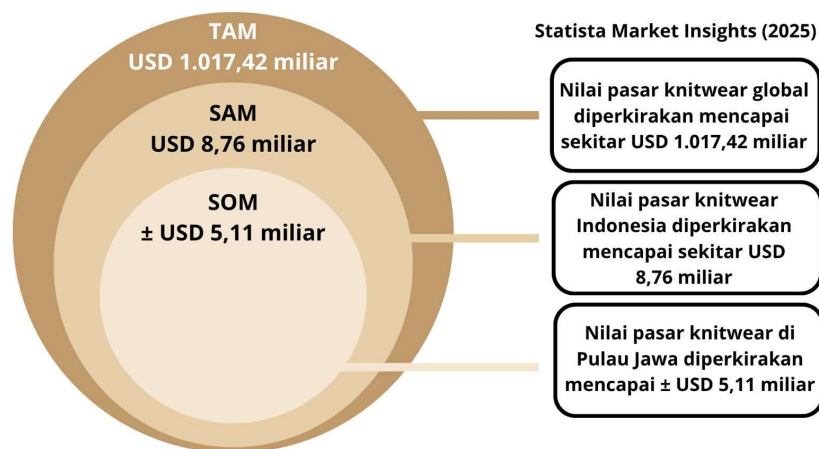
TAM
USD 1.017,42 miliar

SAM
USD 8,76 miliar

SOM
± USD 5,11 miliar

Statista Market Insights (2025)

Nilai pasar knitwear global diperkirakan mencapai sekitar USD 1.017,42 miliar

Nilai pasar knitwear Indonesia diperkirakan mencapai sekitar USD 8,76 miliar

Nilai pasar knitwear di Pulau Jawa diperkirakan mencapai ± USD 5,11 miliar